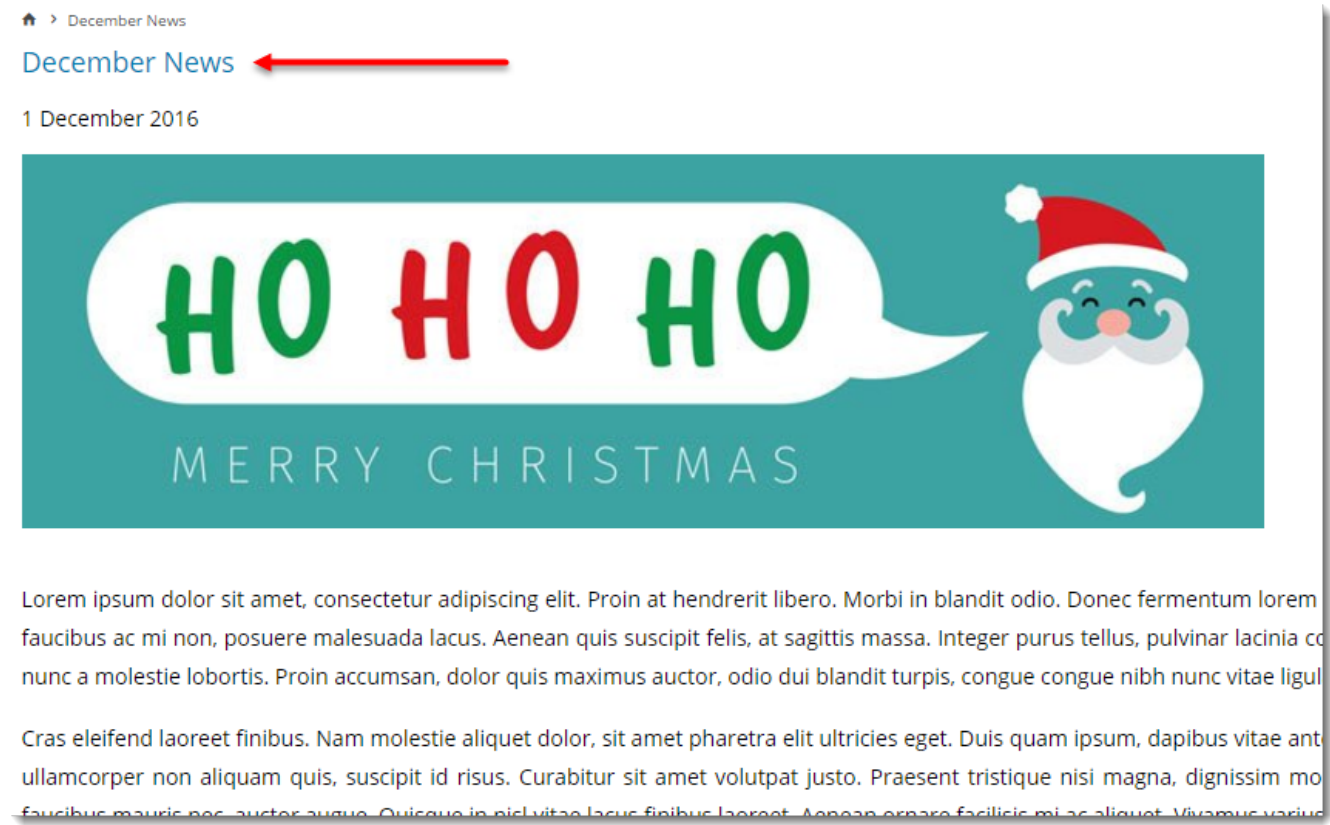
> December News

December News

1 December 2016

HO HO HO

MERRY CHRISTMAS

Lorem ipsum dolor sit amet, consectetur adipiscing elit. Proin at hendrerit libero. Morbi in blandit odio. Donec fermentum lorem faucibus ac mi non, posuere malesuada lacus. Aenean quis suscipit felis, at sagittis massa. Integer purus tellus, pulvinar lacinia c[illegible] nunc a molestie lobortis. Proin accumsan, dolor quis maximus auctor, odio dui blandit turpis, congue congue nibh nunc vitae ligul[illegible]

Cras eleifend laoreet finibus. Nam molestie aliquet dolor, sit amet pharetra elit ultricies eget. Duis quam ipsum, dapibus vitae ant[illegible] ullamcorper non aliquam quis, suscipit id risus. Curabitur sit amet volutpat justo. Praesent tristique nisi magna, dignissim mo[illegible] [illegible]